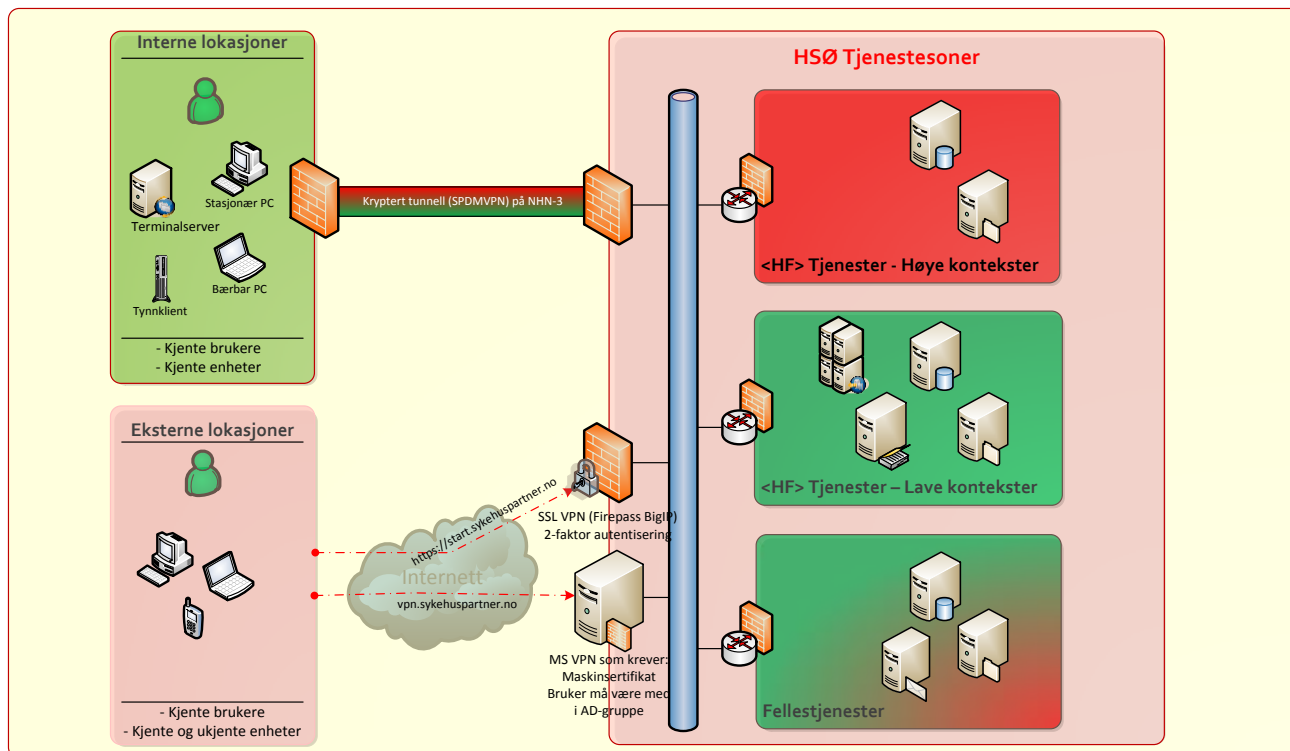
Interne lokasjoner

Terminalserver

Stasjonær PC

Tynnklient

Bærbar PC

- Kjente brukere
- Kjente enheter

Kryptert tunnell (SPDMVPN) på NHN-3

HSØ Tjenestesoner

<HF> Tjenester - Høye kontekster

<HF> Tjenester – Lave kontekster

Fellestjenester

Eksterne lokasjoner

https://start.sykehuspartner.no

SSL VPN (Firepass BigIP)
2-faktor autentisering

Internett

vpn.sykehuspartner.no

MS VPN som krever:
Maskinsertifikat
Bruker må være med i AD-gruppe

- Kjente brukere
- Kjente og ukjente enheter